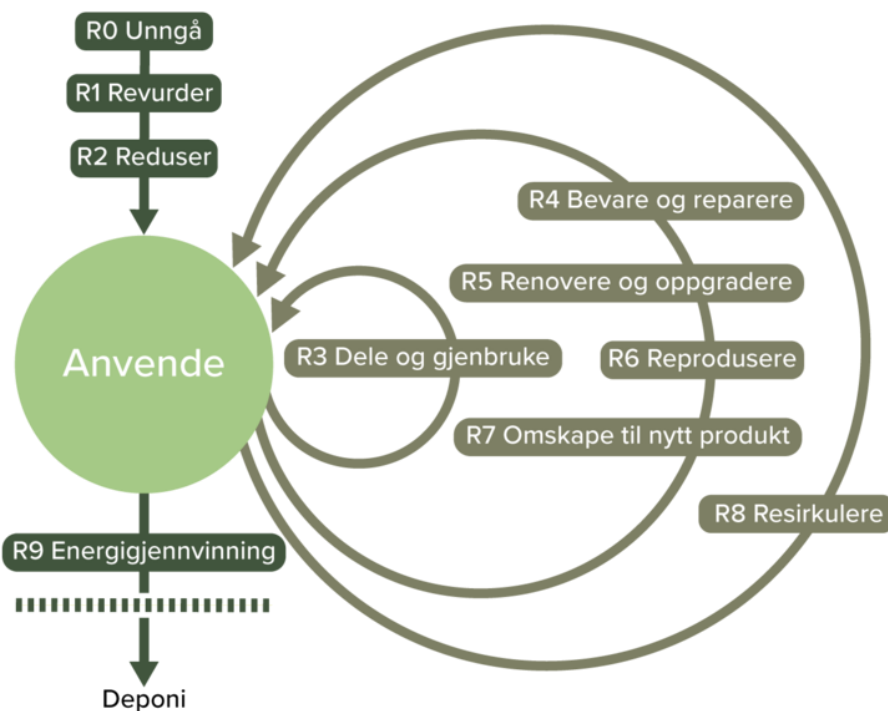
R0 Unngå

R1 Revurder

R2 Reduser

R4 Bevare og reparere

R5 Renovere og oppgradere

Anvende

R3 Dele og gjenbruke

R6 Reprodusere

R7 Omskape til nytt produkt

R8 Resirkulere

R9 Energigjennvinning

Deponi